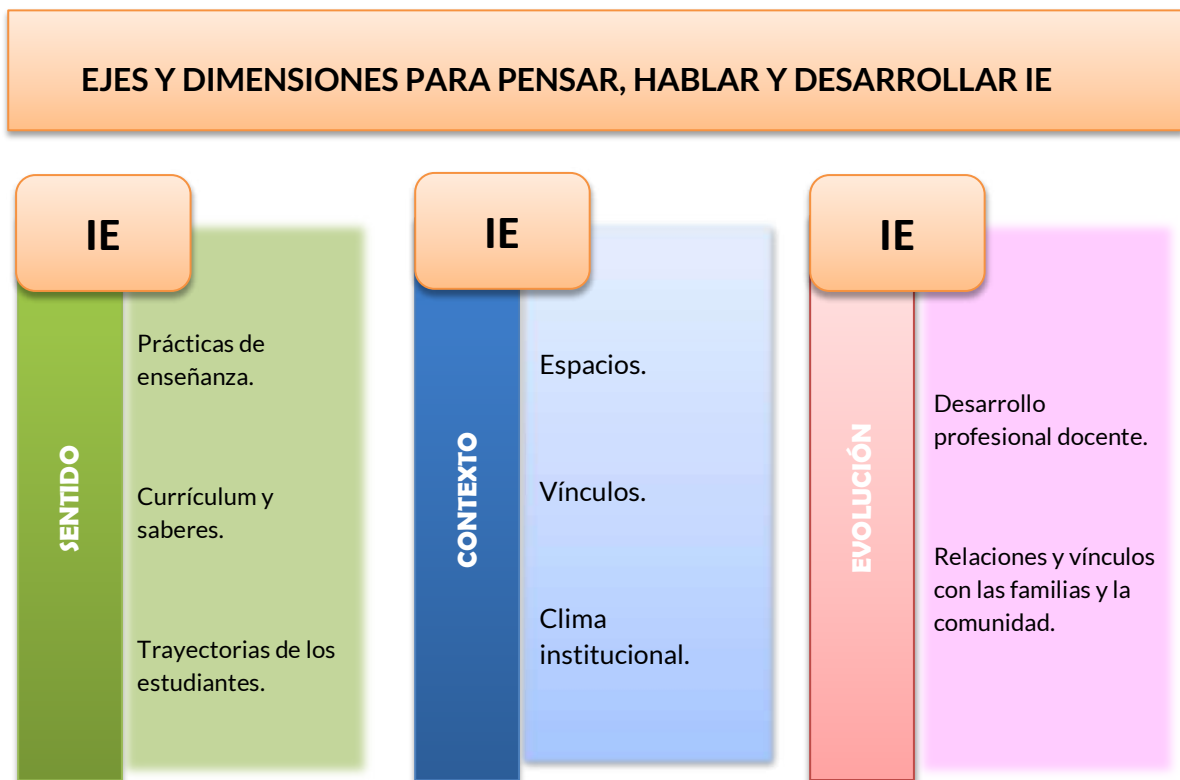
EJES Y DIMENSIONES PARA PENSAR, HABLAR Y DESARROLLAR IE

IE

SENTIDO

Prácticas de enseñanza.

Currículum y saberes.

Trayectorias de los estudiantes.

IE

CONTEXTO

Espacios.

Vínculos.

Clima institucional.

IE

EVOLUCIÓN

Desarrollo profesional docente.

Relaciones y vínculos con las familias y la comunidad.